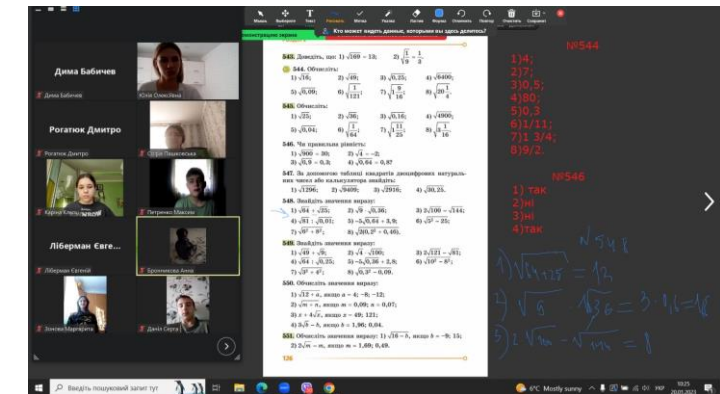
Дима Бабичев

Дима Бабичев

Юлія Олексіївна

Рогатюк Дмитро

Рогатюк Дмитро

Юрій Пашковський

Кирилл Бондаренко

Литвиненко Максим

Ліберман Євге...

Ліберман Евгений

Бронникова Анна

Зенова Маргарита

Данііл Сергій

Мышь Выбор Текст Рисовать Метка Удалить Ластик Отменить Повтор Очистить Сохранить

Демонстрация экрана

Кто может видеть данные, которыми вы здесь делитесь?

543. Доведіть, що: 1) $\sqrt{169}=13$; 2) $\sqrt{\frac{1}{9}}=\frac{1}{3}$.

544. Обчисліть:

1) $\sqrt{16}$; 2) $\sqrt{49}$; 3) $\sqrt{0,25}$; 4) $\sqrt{6400}$;

5) $\sqrt{0,09}$; 6) $\sqrt{\frac{1}{121}}$; 7) $\sqrt{1\frac{9}{16}}$; 8) $\sqrt{20\frac{1}{4}}$.

545. Обчисліть:

1) $\sqrt{25}$; 2) $\sqrt{36}$; 3) $\sqrt{0,16}$; 4) $\sqrt{4900}$;

5) $\sqrt{0,04}$; 6) $\sqrt{\frac{1}{64}}$; 7) $\sqrt{1\frac{11}{25}}$; 8) $\sqrt{5\frac{1}{16}}$.

546. Чи правильна рівність:

1) $\sqrt{900}=30$; 2) $\sqrt{4}=-2$;

3) $\sqrt{0,9}=0,3$; 4) $\sqrt{0,64}=0,8$?

547. За допомогою таблиці квадратів двоцифрових натуральних чисел або калькулятора знайдіть:

1) $\sqrt{1296}$; 2) $\sqrt{9409}$; 3) $\sqrt{2916}$; 4) $\sqrt{30,25}$.

548. Знайдіть значення виразу:

1) $\sqrt{64}+\sqrt{25}$; 2) $\sqrt{9}\cdot\sqrt{0,36}$; 3) $2\sqrt{100}-\sqrt{144}$;

4) $\sqrt{81}:\sqrt{0,01}$; 5) $-5\sqrt{0,64}+3,9$; 6) $\sqrt{3^2}-25$;

7) $\sqrt{8^2+6^2}$; 8) $\sqrt{0,3^2+0,16}$.

549. Знайдіть значення виразу:

1) $\sqrt{49}+\sqrt{36}$; 2) $\sqrt{4}\cdot\sqrt{100}$; 3) $2\sqrt{121}-\sqrt{81}$;

4) $\sqrt{64}:\sqrt{0,25}$; 5) $-5\sqrt{0,36}+2,8$; 6) $\sqrt{10^2-8^2}$;

7) $\sqrt{3^2+4^2}$; 8) $\sqrt{0,3^2-0,09}$.

550. Обчисліть значення виразу:

1) $\sqrt{12+a}$, якщо $a=4$; $-8$; $-12$;

2) $\sqrt{m}-n$, якщо $m=0,09$; $n=0,07$;

3) $x+4\sqrt{x}$, якщо $x=49$; $121$;

4) $3\sqrt{b}-b$, якщо $b=1,96$; $0,04$.

551. Обчисліть значення виразу: 1) $\sqrt{16-b}$, якщо $b=-9$; $15$;

2) $2\sqrt{m}-m$, якщо $m=1,69$; $0,49$.

126

№544
1)4;
2)7;
3)0,5;
4)80;
5)0,3
6)1/11;
7)1 3/4;
8)9/2.

№546
1) так
2)ні
3)ні
4)так

№548

1) $\sqrt{64+25}=13$

2) $\sqrt{9}\cdot\sqrt{36}=3\cdot 6=18$

3) $2\sqrt{100}-\sqrt{144}=8$

Введіть пошуковий запит тут

6°C Mostly sunny 10:25 20.01.2021